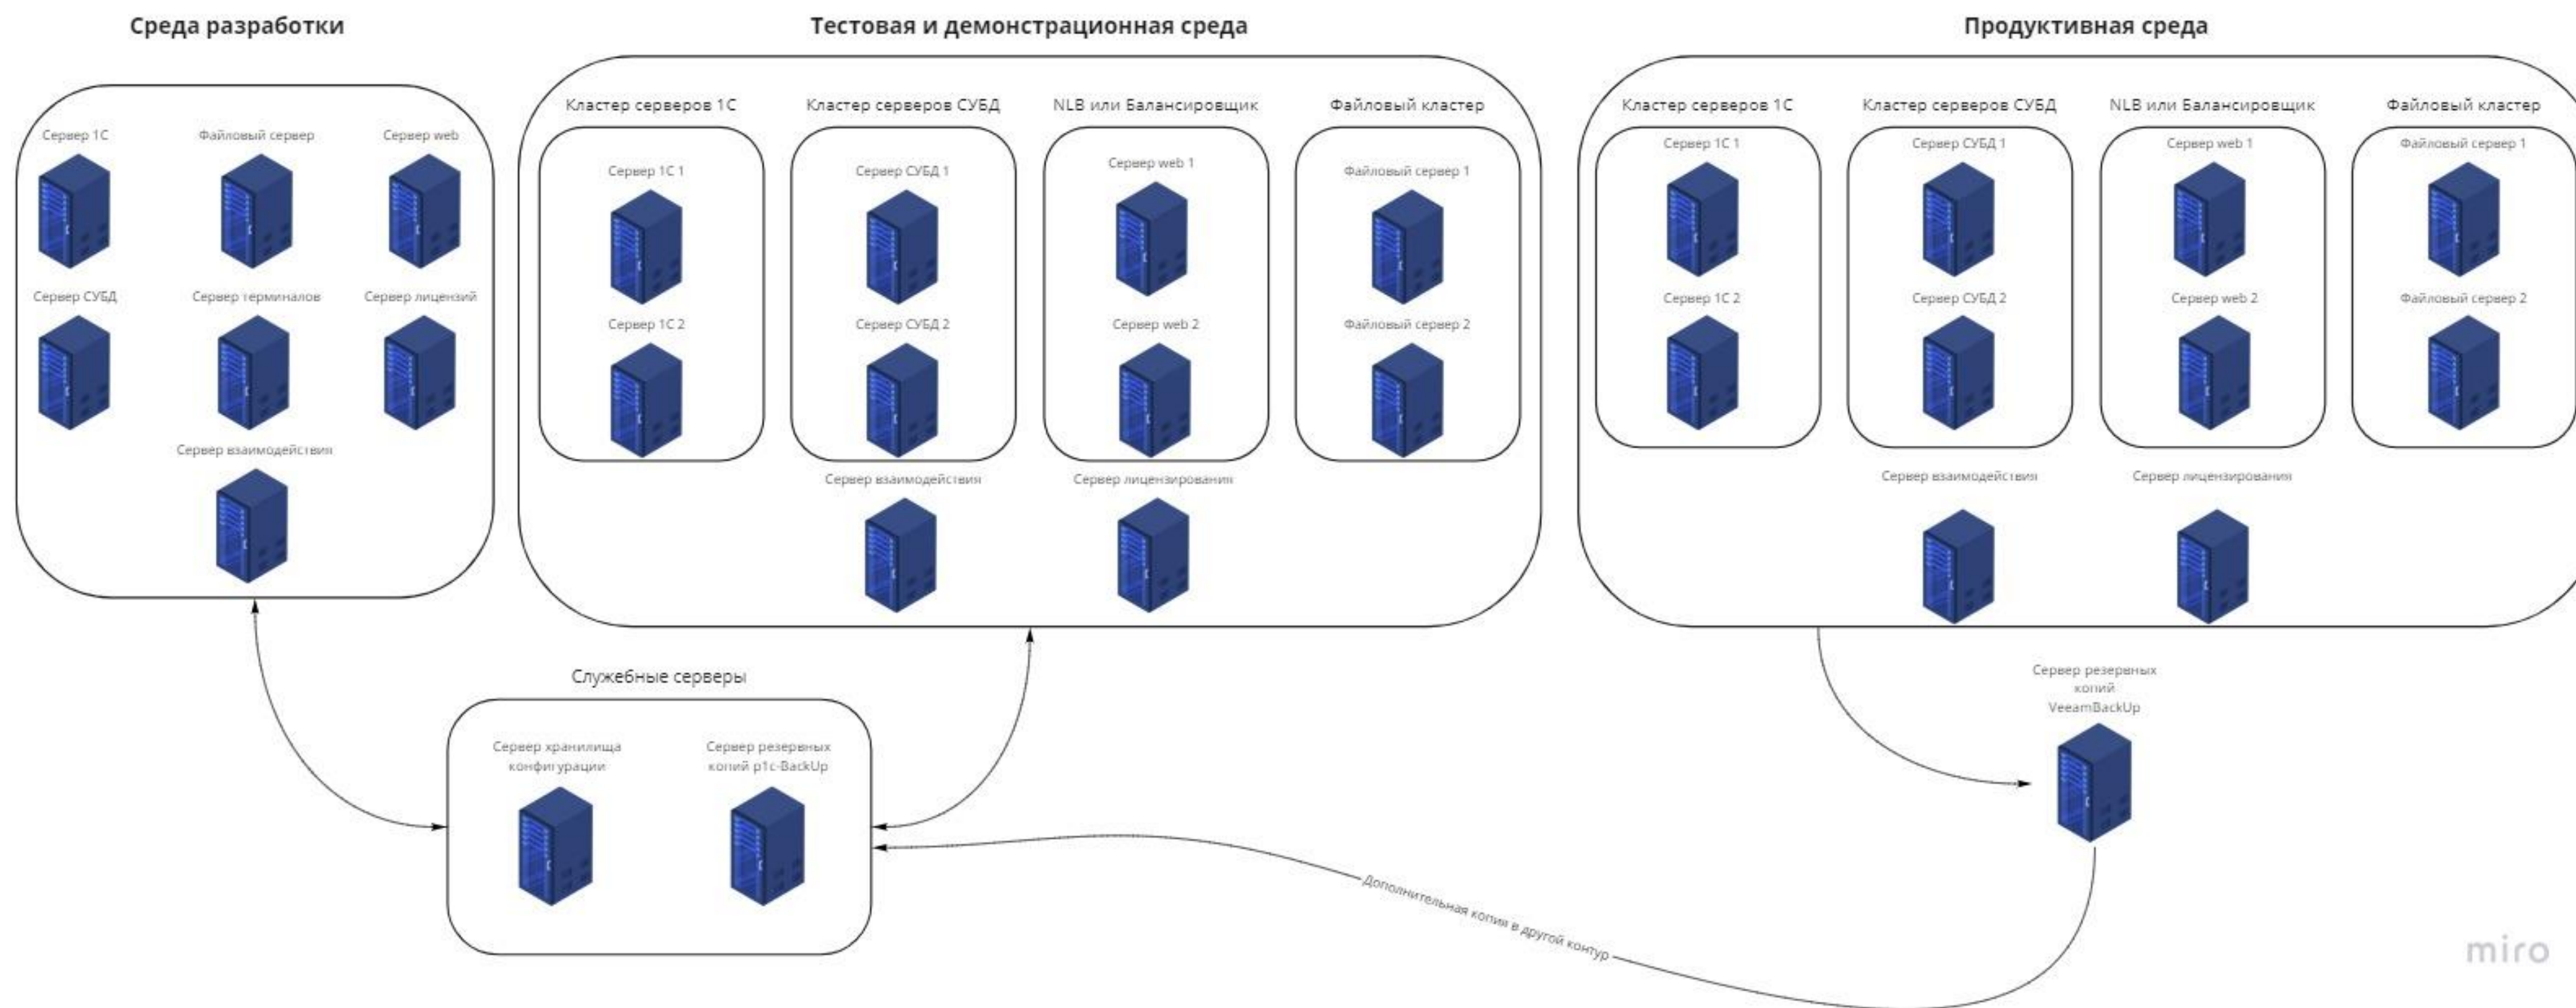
Среда разработки

Сервер 1С
Файловый сервер
Сервер web
Сервер СУБД
Сервер терминалов
Сервер лицензий
Сервер взаимодействия

Тестовая и демонстрационная среда

Кластер серверов 1С
Сервер 1С 1
Сервер 1С 2

Кластер серверов СУБД
Сервер СУБД 1
Сервер СУБД 2

NLB или Балансировщик
Сервер web 1
Сервер web 2

Файловый кластер
Файловый сервер 1
Файловый сервер 2

Сервер взаимодействия
Сервер лицензирования

Продуктивная среда

Кластер серверов 1С
Сервер 1С 1
Сервер 1С 2

Кластер серверов СУБД
Сервер СУБД 1
Сервер СУБД 2

NLB или Балансировщик
Сервер web 1
Сервер web 2

Файловый кластер
Файловый сервер 1
Файловый сервер 2

Сервер взаимодействия
Сервер лицензирования

Служебные серверы
Сервер хранилища конфигурации
Сервер резервных копий p1c-BackUp

Сервер резервных копий VeeamBackUp

Дополнительная копия в другой контур

miro